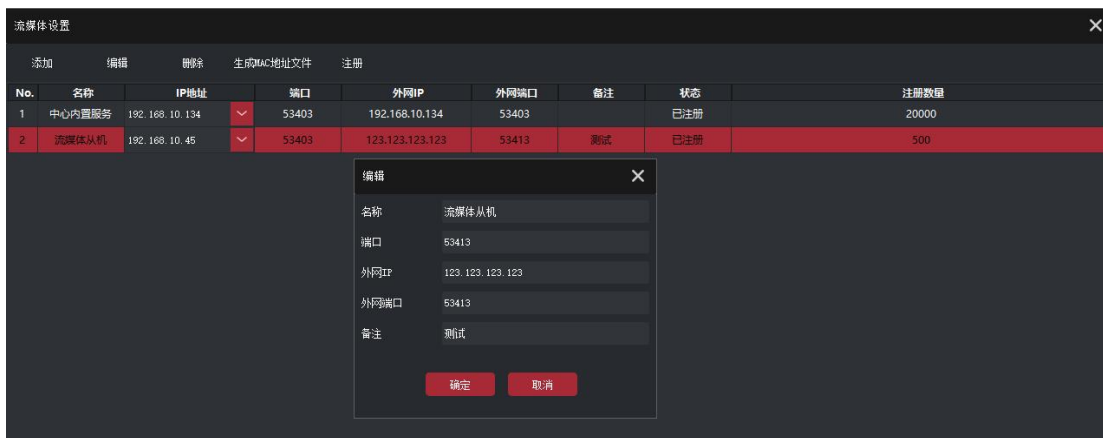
流媒体设置

添加 编辑 删除 生成MAC地址文件 注册

| No. | 名称 | IP地址 | 端口 | 外网IP | 外网端口 | 备注 | 状态 | 注册数量 |
|---|---|---|---|---|---|---|---|---|
| 1 | 中心内置服务 | 192.168.10.134 | 53403 | 192.168.10.134 | 53403 | | 已注册 | 20000 |
| 2 | 流媒体从机 | 192.168.10.45 | 53403 | 123.123.123.123 | 53413 | 测试 | 已注册 | 500 |

编辑

名称 流媒体从机

端口 53413

外网IP 123.123.123.123

外网端口 53413

备注 测试

确定 取消